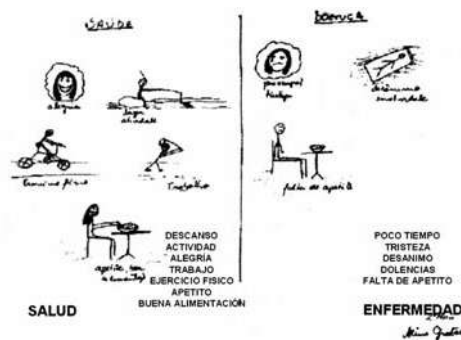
SAUDE

alegria

Juego actividad

Ejercicio físico

Trabajo

apetito, ser alimentação

DESCANSO
ACTIVIDAD
ALEGRÍA
TRABAJO
EJERCICIO FISICO
APETITO
BUENA ALIMENTACIÓN

SALUD

DOENÇA

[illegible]

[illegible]

falta de apetito

POCO TIEMPO
TRISTEZA
DESANIMO
DOLENCIAS
FALTA DE APETITO

ENFERMEDAD

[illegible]